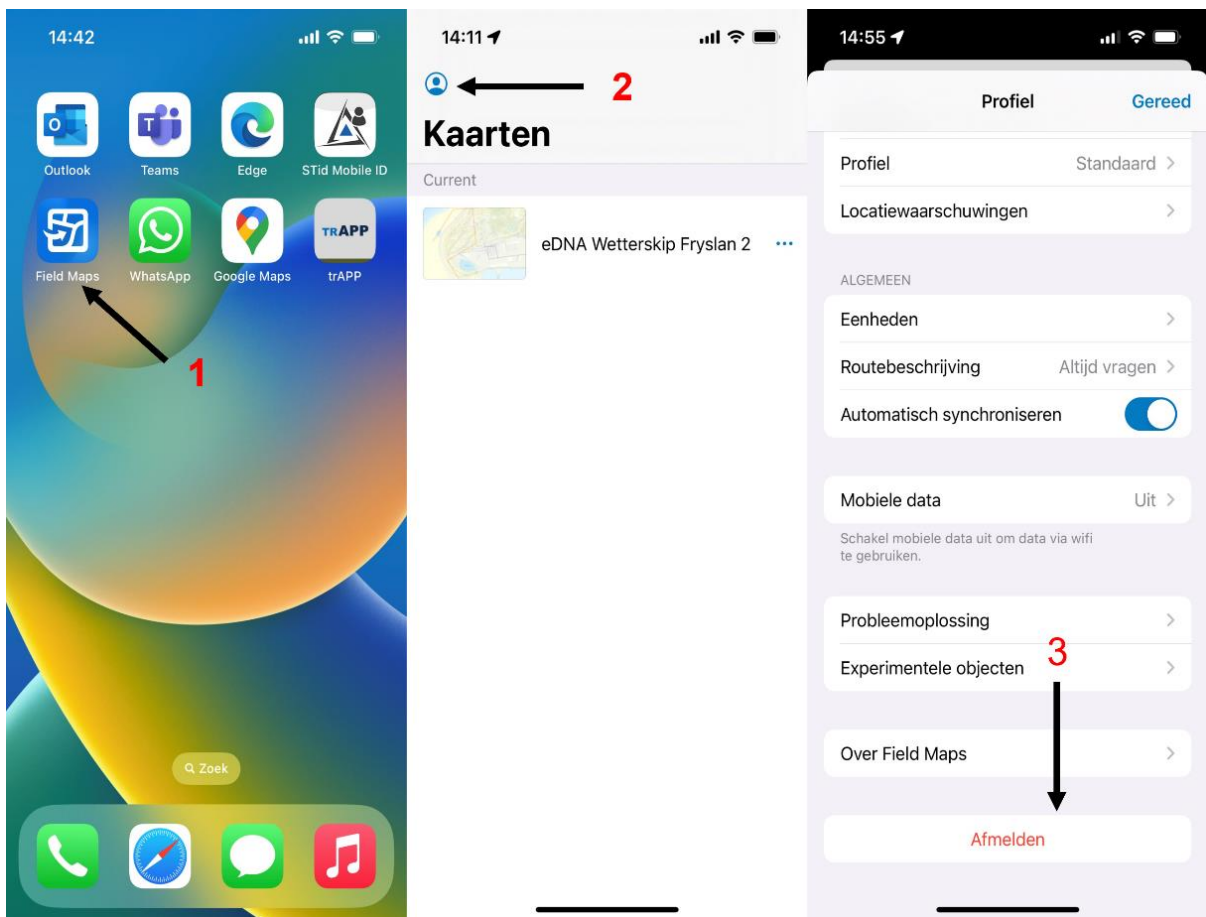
14:42

Outlook
Teams
Edge
STid Mobile ID
Field Maps
WhatsApp
Google Maps
TRAPP
trAPP

1

Zoek

14:11

2

Kaarten

Current

eDNA Wetterskip Fryslan 2 ···

14:55

Profiel
Gereed

Profiel
Standaard

Locatiewaarschuwingen

ALGEMEEN

Eenheden

Routebeschrijving
Altijd vragen

Automatisch synchroniseren

Mobiele data
Uit

Schakel mobiele data uit om data via wifi te gebruiken.

Probleemoplossing

3

Experimentele objecten

Over Field Maps

Afmelden